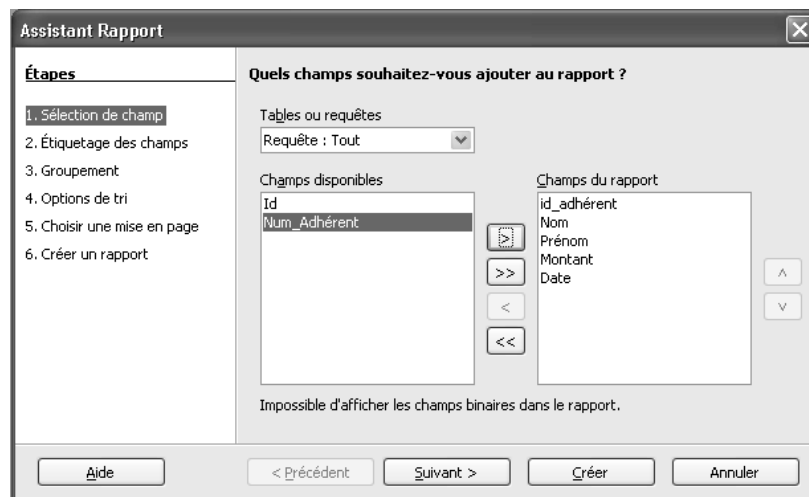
Assistant Rapport

Étapes

1. Sélection de champ
2. Étiquetage des champs
3. Groupement
4. Options de tri
5. Choisir une mise en page
6. Créer un rapport

Quels champs souhaitez-vous ajouter au rapport ?

Tables ou requêtes
Requête : Tout

Champs disponibles
Id
Num_Adhérent

Champs du rapport
id_adhérent
Nom
Prénom
Montant
Date

>
>>
<
<<

^
v

Impossible d'afficher les champs binaires dans le rapport.

Aide
< Précédent
Suivant >
Créer
Annuler